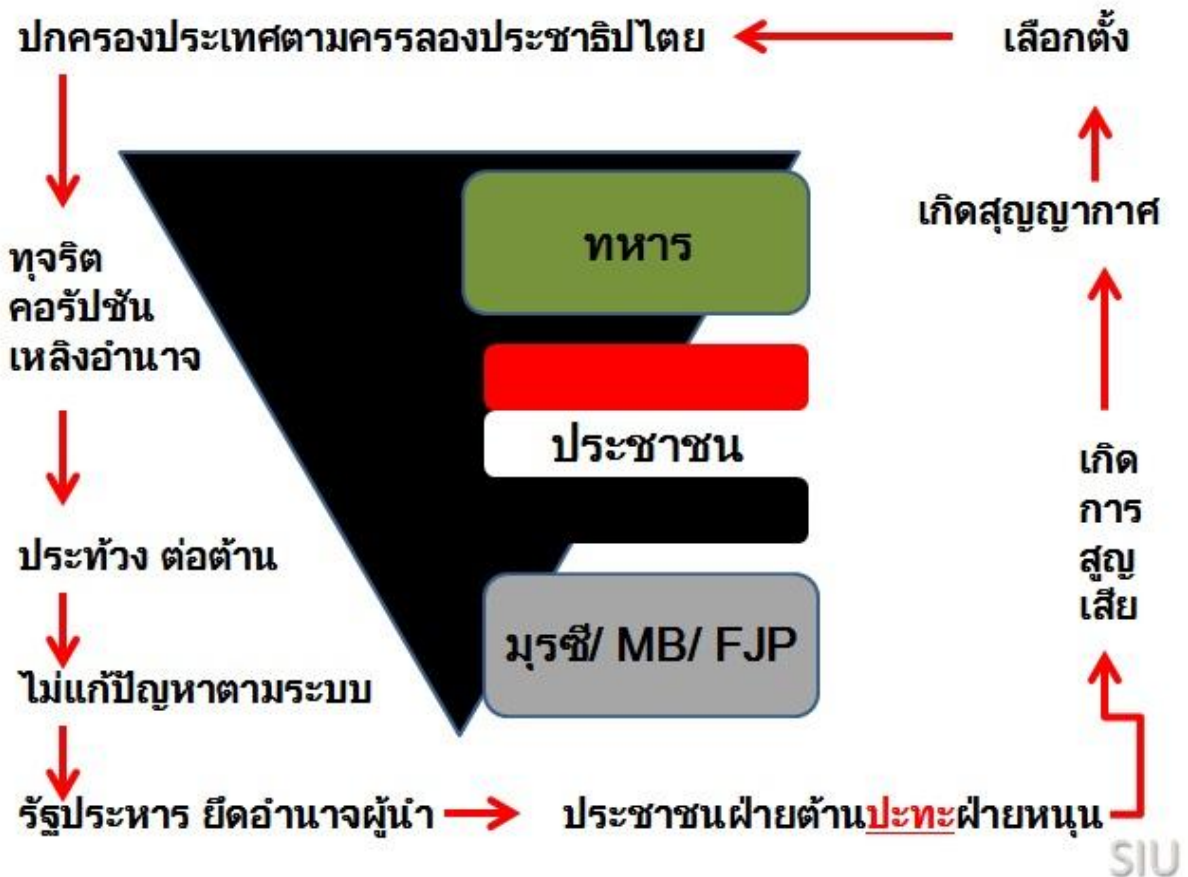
ปกครองประเทศตามครรลองประชาธิปไตย

เลือกตั้ง

ทหาร

ประชาชน

มุรซี/ MB/ FJP

เกิดสุญญากาศ

ทุจริต
คอรัปชัน
เหลิงอำนาจ

ประท้วง ต่อต้าน

ไม่แก้ปัญหาตามระบบ

รัฐประหาร ยึดอำนาจผู้นำ

ประชาชนฝ่ายต้านปะทะฝ่ายหนุน

เกิด
การ
สูญ
เสีย

SIU